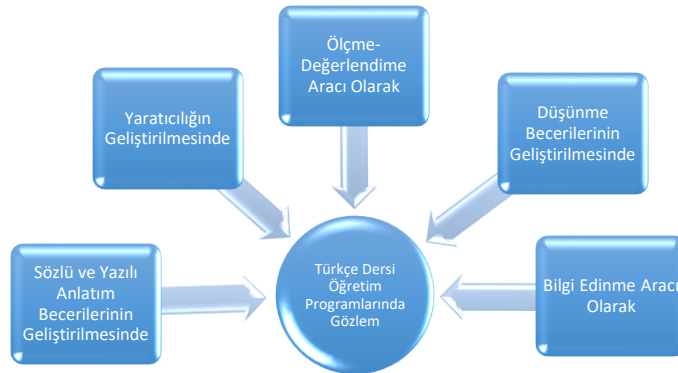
Ölçme-Değerlendime Aracı Olarak

Yaratıcılığın Geliştirilmesinde

Düşünme Becerilerinin Geliştirilmesinde

Sözlü ve Yazılı Anlatım Becerilerinin Geliştirilmesinde

Türkçe Dersi Öğretim Programlarında Gözlem

Bilgi Edinme Aracı Olarak